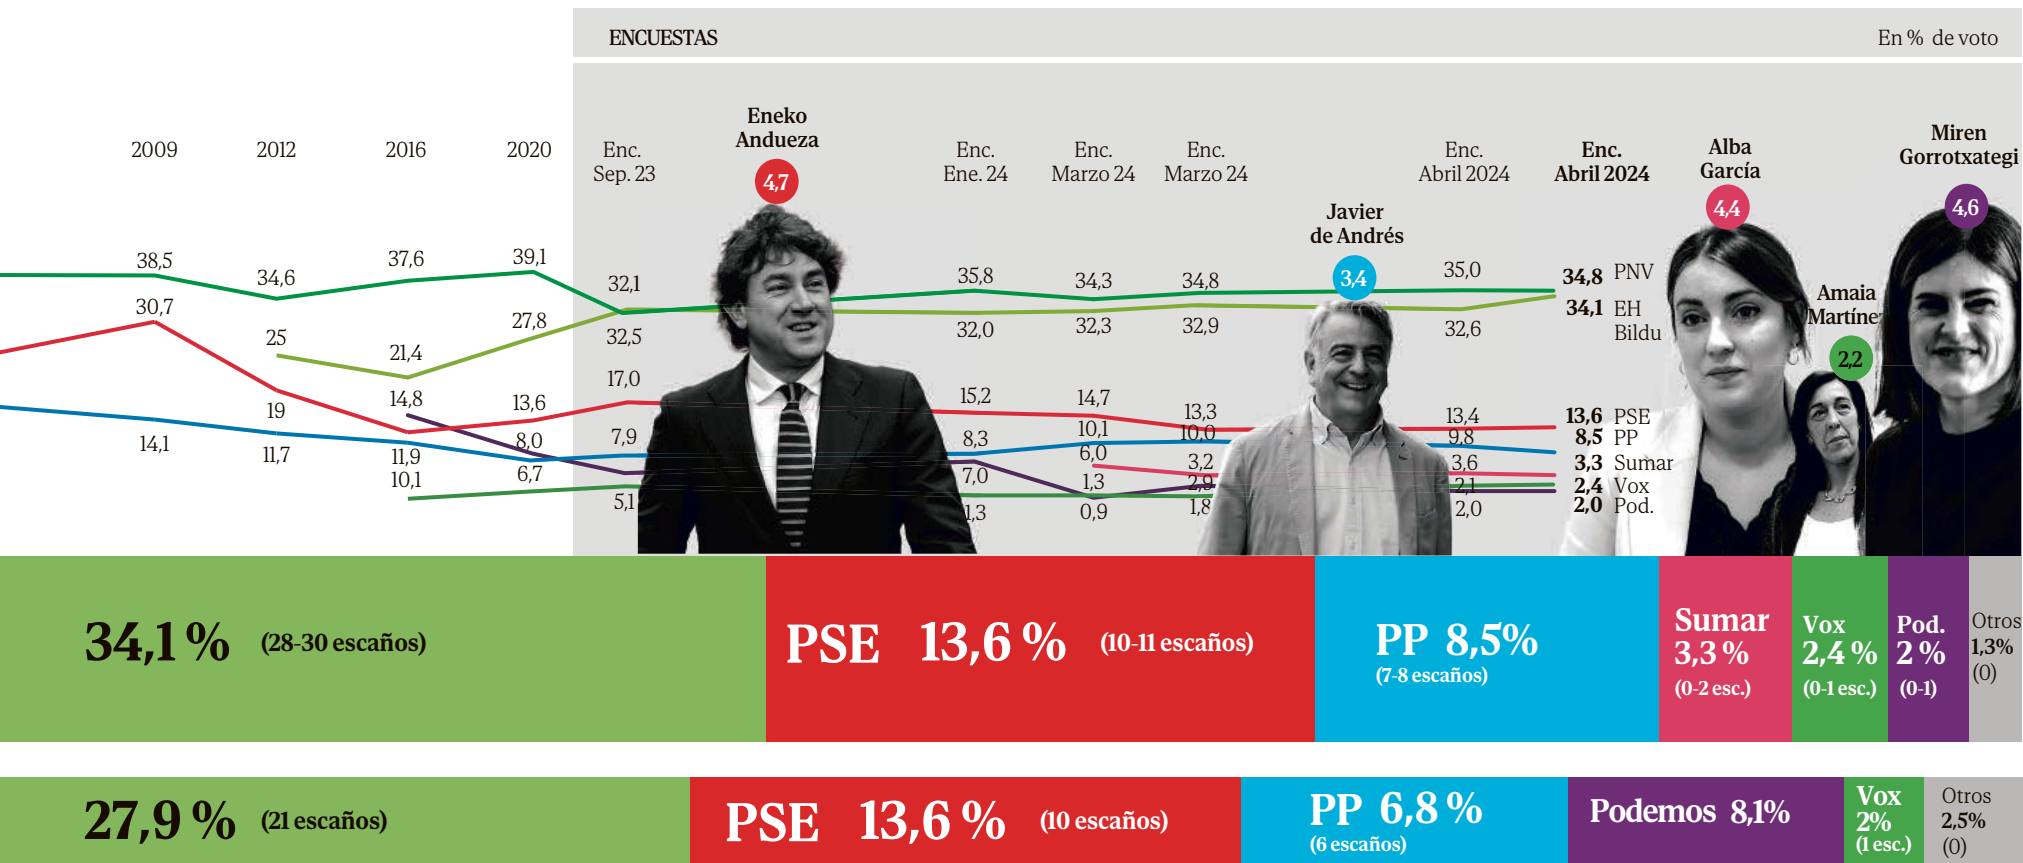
ENCUESTAS

En % de voto

2009

2012

2016

2020

Enc. Sep. 23

Eneko Andueza

4,7

Enc. Ene. 24

Enc. Marzo 24

Enc. Marzo 24

Javier de Andrés

3,4

Enc. Abril 2024

Enc. Abril 2024

Alba García

4,4

Amaia Martíne

2,2

Miren Gorrotxategi

4,6

38,5
34,6
37,6
39,1
30,7
25
21,4
27,8
19
14,8
13,6
14,1
11,7
11,9
10,1
8,0
6,7
32,1
32,5
17,0
7,9
5,1
35,8
32,0
15,2
8,3
7,0
1,3
34,3
32,3
14,7
10,1
6,0
1,3
0,9
34,8
32,9
13,3
10,0
3,2
2,9
1,8
35,0
32,6
13,4
9,8
3,6
2,1
2,0

34,8 PNV
34,1 EH Bildu
13,6 PSE
8,5 PP
3,3 Sumar
2,4 Vox
2,0 Pod.

34,1 % (28-30 escaños)

PSE 13,6 % (10-11 escaños)

PP 8,5% (7-8 escaños)

Sumar 3,3 % (0-2 esc.)

Vox 2,4 % (0-1 esc.)

Pod. 2 % (0-1)

Otros 1,3% (0)

27,9 % (21 escaños)

PSE 13,6 % (10 escaños)

PP 6,8 % (6 escaños)

Podemos 8,1%

Vox 2% (1 esc.)

Otros 2,5% (0)